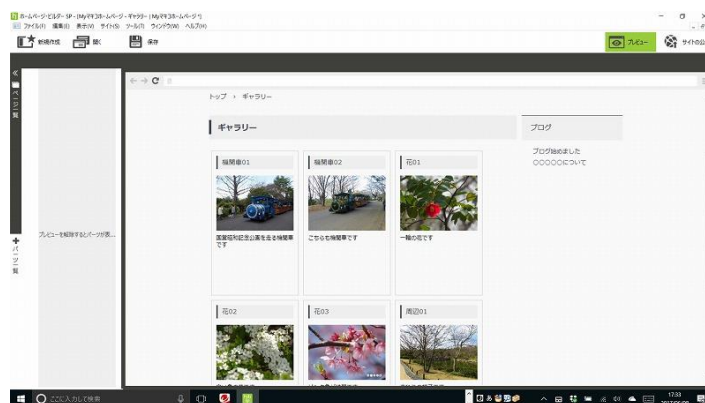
ホームページ・ビルダー SP - [Myマイホームページ - ギャラリー | Myマイホームページ]
ファイル(F) 編集(E) 表示(V) サイト(S) ツール(T) ウィンドウ(W) ヘルプ(H)

新規作成 開く 保存

プレビュー サイトの公

ページ一覧

プレビューを解除するとパーツが表...

パーツ一覧

トップ › ギャラリー

ギャラリー

機関車01

国営昭和記念公園を走る機関車です

機関車02

こちらも機関車です

花01

一輪の花です

花02

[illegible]

花03

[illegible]

風景01

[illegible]

ブログ

ブログ始めました
○○○○○について

ここに入力して検索

17:33
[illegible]